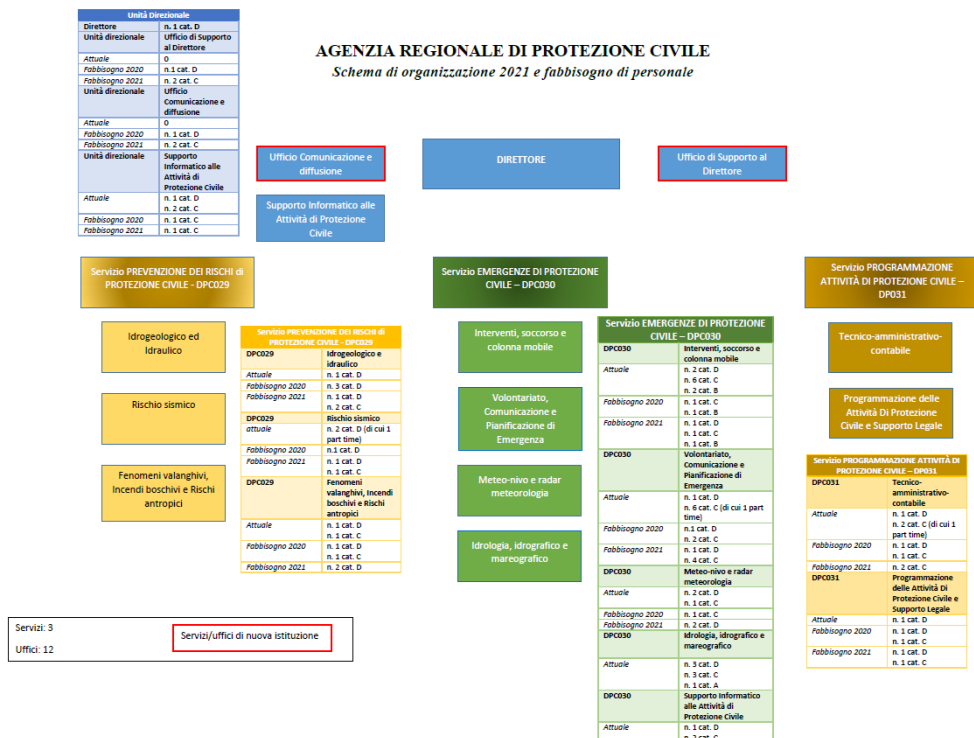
| Unità Direzionale | |
|---|---|
| Direttore | n. 1 cat. D |
| Unità direzionale | Ufficio di Supporto al Direttore |
| Attuale | 0 |
| Fabbisogno 2020 | n.1 cat. D |
| Fabbisogno 2021 | n. 2 cat. C |
| Unità direzionale | Ufficio Comunicazione e diffusione |
| Attuale | 0 |
| Fabbisogno 2020 | n. 1 cat. D |
| Fabbisogno 2021 | n. 2 cat. C |
| Unità direzionale | Supporto Informatico alle Attività di Protezione Civile |
| Attuale | n. 1 cat. D n. 2 cat. C |
| Fabbisogno 2020 | n. 1 cat. C |
| Fabbisogno 2021 | n. 1 cat. C |

AGENZIA REGIONALE DI PROTEZIONE CIVILE
Schema di organizzazione 2021 e fabbisogno di personale

Ufficio Comunicazione e diffusione

DIRETTORE

Ufficio di Supporto al Direttore

Supporto Informatico alle Attività di Protezione Civile

Servizio PREVENZIONE DEI RISCHI di PROTEZIONE CIVILE - DPC029

Servizio EMERGENZE DI PROTEZIONE CIVILE – DPC030

Servizio PROGRAMMAZIONE ATTIVITÀ DI PROTEZIONE CIVILE – DP031

Idrogeologico ed Idraulico

Rischio sismico

Fenomeni valanghivi, Incendi boschivi e Rischi antropici

| Servizio PREVENZIONE DEI RISCHI di PROTEZIONE CIVILE - DPC029 | |
|---|---|
| DPC029 | Idrogeologico e idraulico |
| Attuale | n. 1 cat. D |
| Fabbisogno 2020 | n. 3 cat. D |
| Fabbisogno 2021 | n. 1 cat. D n. 2 cat. C |
| DPC029 | Rischio sismico |
| attuale | n. 2 cat. D (di cui 1 part time) |
| Fabbisogno 2020 | n.1 cat. D |
| Fabbisogno 2021 | n. 1 cat. D n. 1 cat. C |
| DPC029 | Fenomeni valanghivi, Incendi boschivi e Rischi antropici |
| Attuale | n. 1 cat. D n. 1 cat. C |
| Fabbisogno 2020 | n. 1 cat. D n. 1 cat. C |
| Fabbisogno 2021 | n. 2 cat. D |

Interventi, soccorso e colonna mobile

Volontariato, Comunicazione e Pianificazione di Emergenza

Meteo-nivo e radar meteorologia

Idrologia, idrografico e mareografico

| Servizio EMERGENZE DI PROTEZIONE CIVILE – DPC030 | |
|---|---|
| DPC030 | Interventi, soccorso e colonna mobile |
| Attuale | n. 2 cat. D n. 6 cat. C n. 2 cat. B |
| Fabbisogno 2020 | n. 1 cat. C n. 1 cat. B |
| Fabbisogno 2021 | n. 1 cat. D n. 1 cat. C n. 1 cat. B |
| DPC030 | Volontariato, Comunicazione e Pianificazione di Emergenza |
| Attuale | n. 1 cat. D n. 6 cat. C (di cui 1 part time) |
| Fabbisogno 2020 | n.1 cat. D n. 2 cat. C |
| Fabbisogno 2021 | n. 1 cat. D n. 4 cat. C |
| DPC030 | Meteo-nivo e radar meteorologia |
| Attuale | n. 2 cat. D n. 1 cat. C |
| Fabbisogno 2020 | n. 1 cat. C |
| Fabbisogno 2021 | n. 2 cat. D |
| DPC030 | Idrologia, idrografico e mareografico |
| Attuale | n. 3 cat. D n. 3 cat. C n. 1 cat. A |
| DPC030 | Supporto Informatico alle Attività di Protezione Civile |
| Attuale | n. 1 cat. D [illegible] |

Tecnico-amministrativo-contabile

Programmazione delle Attività Di Protezione Civile e Supporto Legale

| Servizio PROGRAMMAZIONE ATTIVITÀ DI PROTEZIONE CIVILE – DP031 | |
|---|---|
| DPC031 | Tecnico-amministrativo-contabile |
| Attuale | n. 1 cat. D n. 2 cat. C (di cui 1 part time) |
| Fabbisogno 2020 | n. 1 cat. D n. 1 cat. C |
| Fabbisogno 2021 | n. 2 cat. C |
| DPC031 | Programmazione delle Attività Di Protezione Civile e Supporto Legale |
| Attuale | n. 1 cat. D |
| Fabbisogno 2020 | n. 1 cat. D n. 1 cat. C |
| Fabbisogno 2021 | n. 1 cat. D n. 1 cat. C |

Servizi: 3
Uffici: 12

Servizi/uffici di nuova istituzione